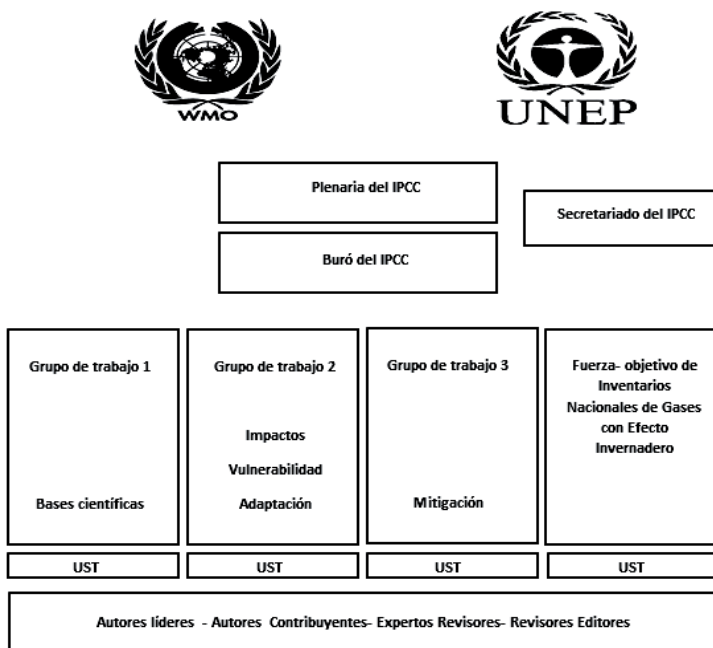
WMO

UNEP

Plenaria del IPCC

Secretariado del IPCC

Buró del IPCC

Grupo de trabajo 1

Bases científicas

Grupo de trabajo 2

Impactos

Vulnerabilidad

Adaptación

Grupo de trabajo 3

Mitigación

Fuerza- objetivo de Inventarios Nacionales de Gases con Efecto Invernadero

UST

UST

UST

UST

Autores líderes - Autores Contribuyentes- Expertos Revisores- Revisores Editores